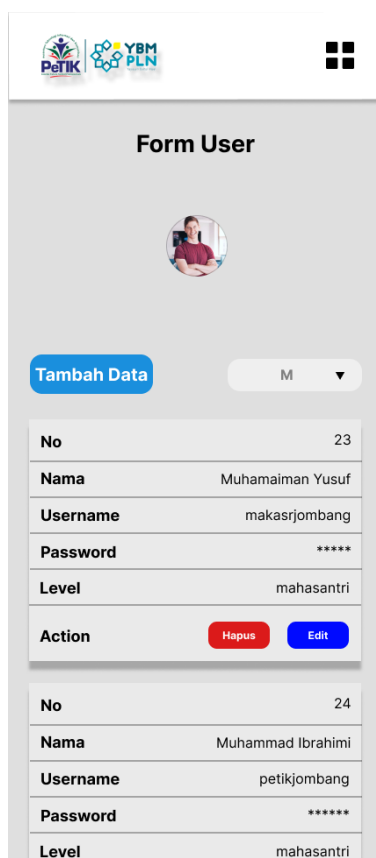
PeTIK YBM PLN

Form User

Tambah Data

M ▼

| No | 23 |
|---|---|
| Nama | Muhamaiman Yusuf |
| Username | makasrjombang |
| Password | ***** |
| Level | mahasantri |
| Action | Hapus Edit |

| No | 24 |
|---|---|
| Nama | Muhammad Ibrahimi |
| Username | petikjombang |
| Password | ****** |
| Level | mahasantri |